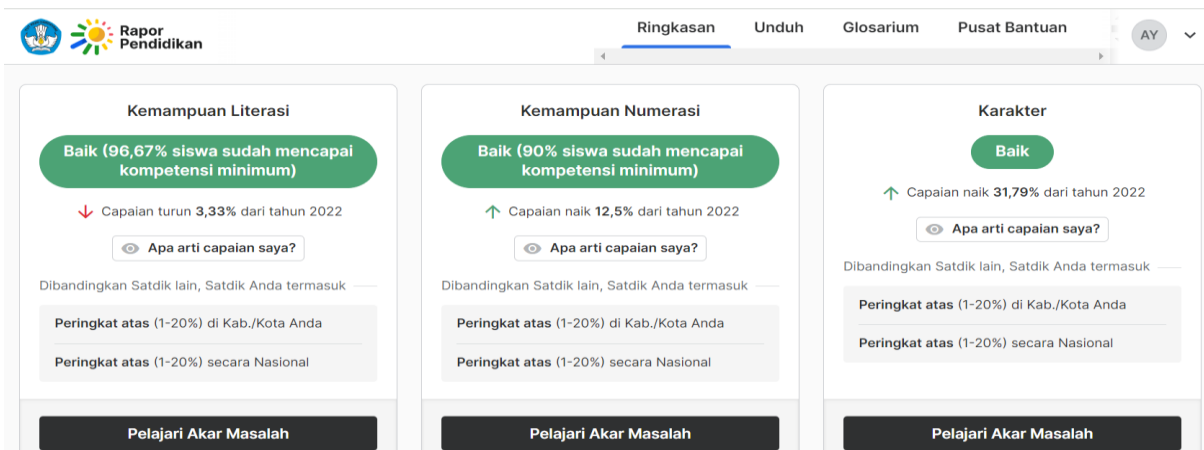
Rapor Pendidikan

Ringkasan Unduh Glosarium Pusat Bantuan AY

Kemampuan Literasi

Baik (96,67% siswa sudah mencapai kompetensi minimum)

Capaian turun 3,33% dari tahun 2022

Apa arti capaian saya?

Dibandingkan Satdik lain, Satdik Anda termasuk

Peringkat atas (1-20%) di Kab./Kota Anda

Peringkat atas (1-20%) secara Nasional

Pelajari Akar Masalah

Kemampuan Numerasi

Baik (90% siswa sudah mencapai kompetensi minimum)

Capaian naik 12,5% dari tahun 2022

Apa arti capaian saya?

Dibandingkan Satdik lain, Satdik Anda termasuk

Peringkat atas (1-20%) di Kab./Kota Anda

Peringkat atas (1-20%) secara Nasional

Pelajari Akar Masalah

Karakter

Baik

Capaian naik 31,79% dari tahun 2022

Apa arti capaian saya?

Dibandingkan Satdik lain, Satdik Anda termasuk

Peringkat atas (1-20%) di Kab./Kota Anda

Peringkat atas (1-20%) secara Nasional

Pelajari Akar Masalah